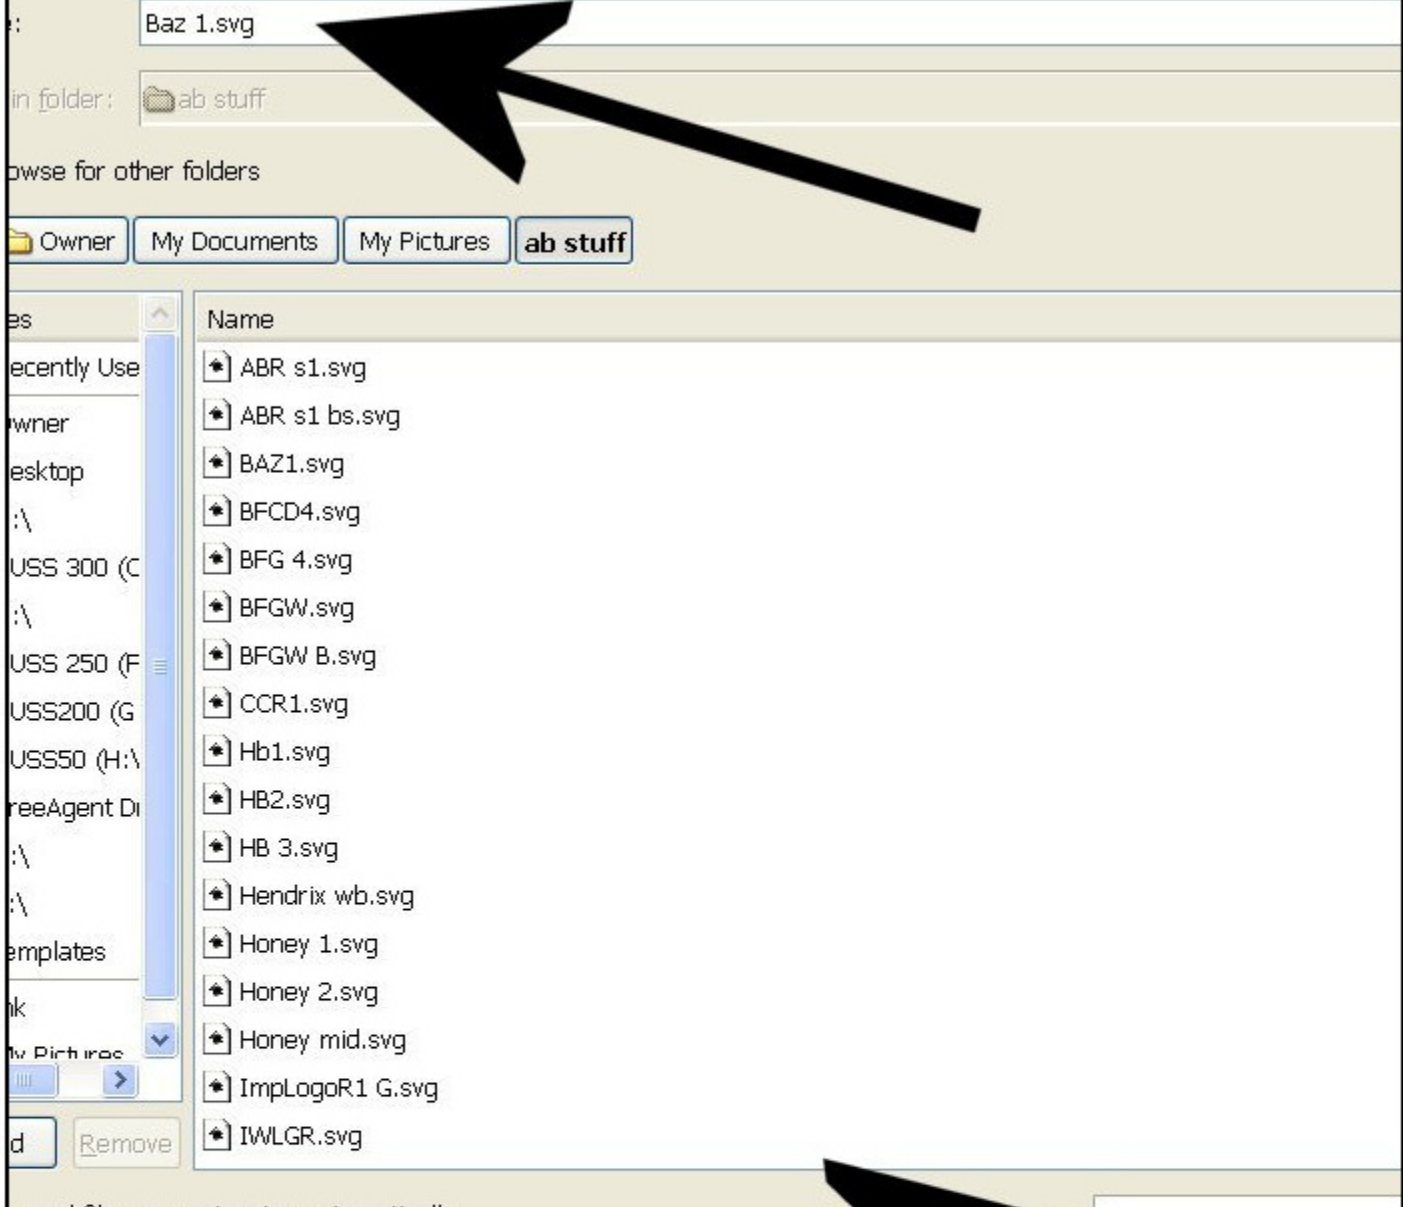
:
Baz 1.svg

in folder: ab stuff

owse for other folders

Owner | My Documents | My Pictures | ab stuff

es
ecently Use
wner
esktop
:\
USS 300 (C
:\
USS 250 (F
USS200 (G
USS50 (H:\
reeAgent Di
:\
:\
emplates
nk
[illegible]

d | Remove

Name
ABR s1.svg
ABR s1 bs.svg
BAZ1.svg
BFCD4.svg
BFG 4.svg
BFGW.svg
BFGW B.svg
CCR1.svg
Hb1.svg
HB2.svg
HB 3.svg
Hendrix wb.svg
Honey 1.svg
Honey 2.svg
Honey mid.svg
ImpLogoR1 G.svg
IWLGR.svg

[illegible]